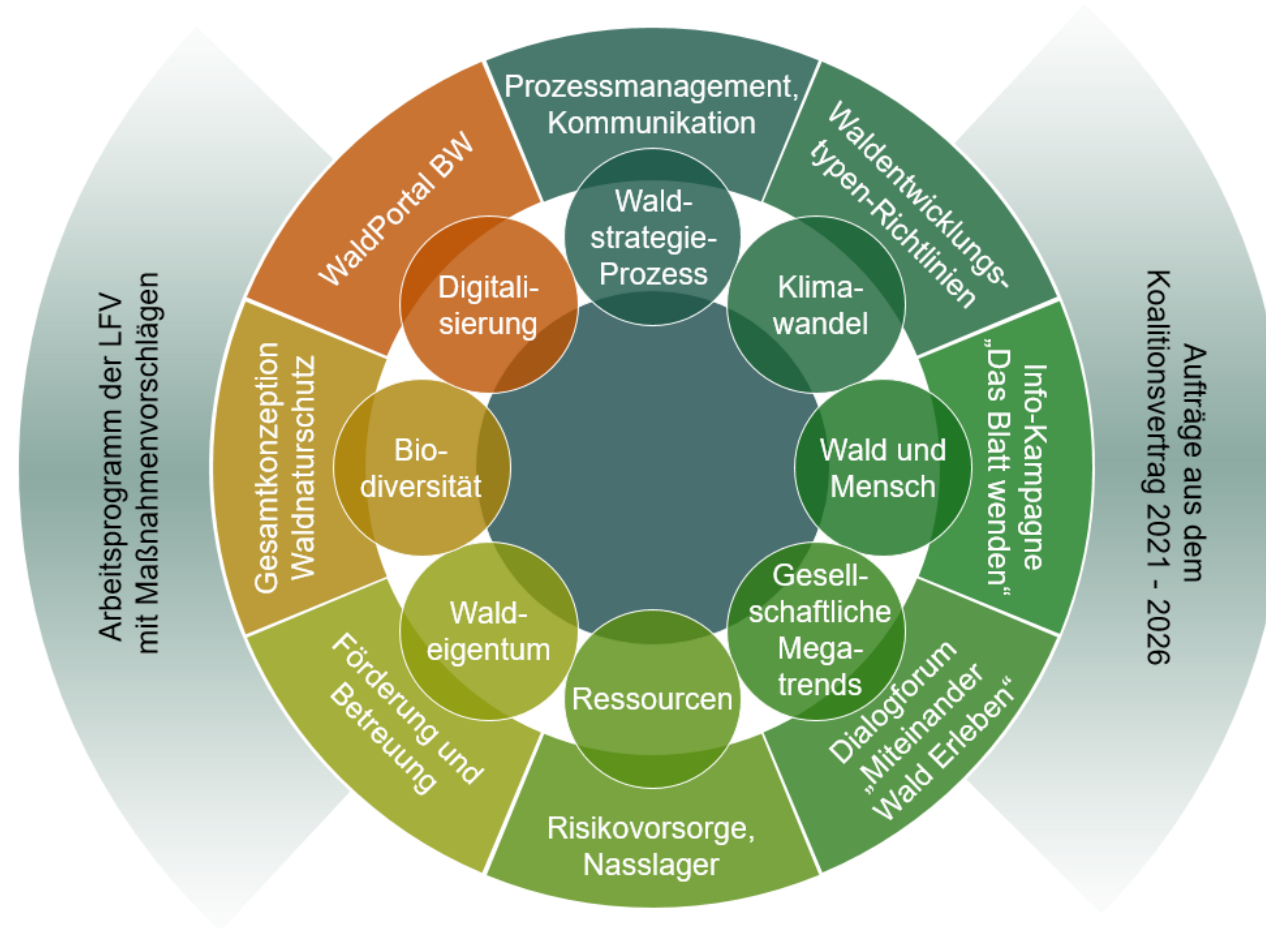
Arbeitsprogramm der LFV mit Maßnahmenvorschlägen

WaldPortal BW

Prozessmanagement, Kommunikation

Waldentwicklungstypen-Richtlinien

Aufträge aus dem Koalitionsvertrag 2021 - 2026

Gesamtkonzeption Waldnaturschutz

Info-Kampagne „Das Blatt wenden"

Förderung und Betreuung

Risikovorsorge, Nasslager

Dialogforum „Miteinander Wald Erleben"

Digitalisierung

Waldstrategie-Prozess

Klimawandel

Biodiversität

Wald und Mensch

Waldeigentum

Ressourcen

Gesellschaftliche Megatrends